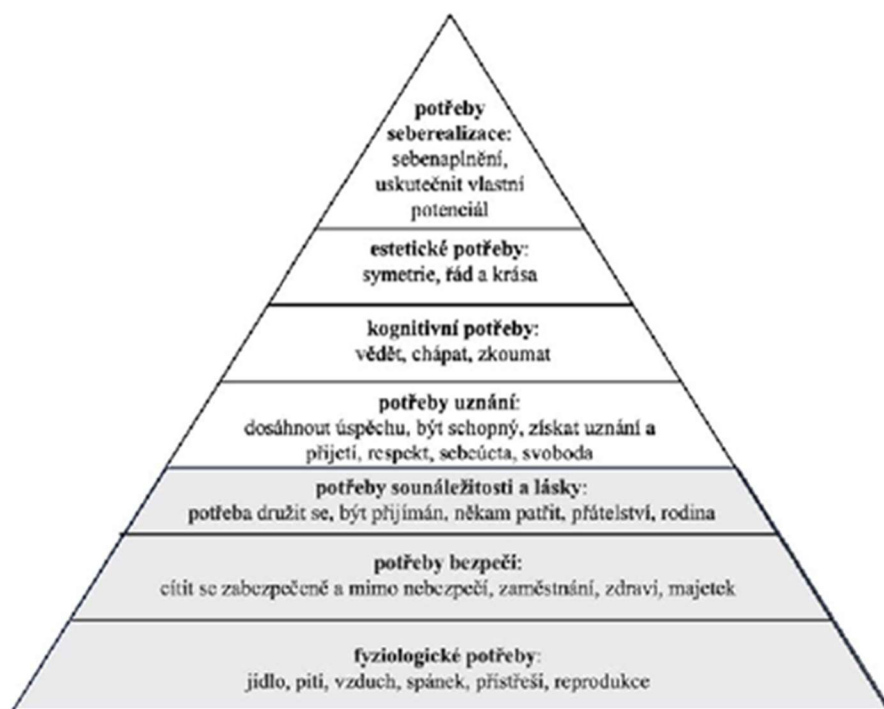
potřeby seberealizace: sebenaplnění, uskutečnit vlastní potenciál

estetické potřeby: symetrie, řád a krása

kognitivní potřeby: vědět, chápat, zkoumat

potřeby uznání: dosáhnout úspěchu, být schopný, získat uznání a přijetí, respekt, sebeúcta, svoboda

potřeby sounáležitosti a lásky: potřeba družit se, být přijímán, někam patřit, přátelství, rodina

potřeby bezpečí: cítit se zabezpečeně a mimo nebezpečí, zaměstnání, zdraví, majetek

fyziologické potřeby: jídlo, pití, vzduch, spánek, přístřeší, reprodukce